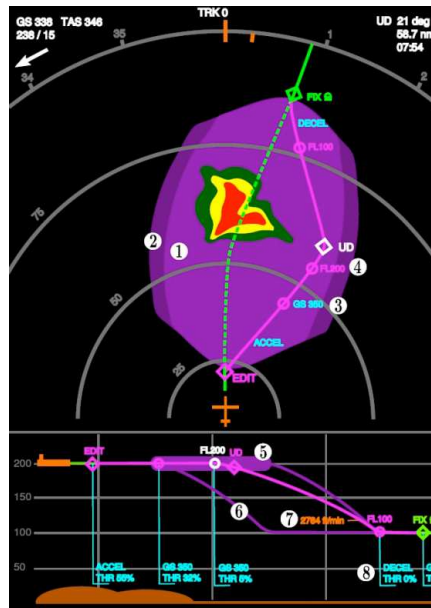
GS 336 TAS 346
238 / 15

TRK 0

UD 21 deg
58.7 nm
07:54

35
34
1

FIX 9
DECEL
FL100
75
2
1
UD
4
FL200
50
GS 350
3
ACCEL
25
EDIT

200
EDIT
FL200
UD
5
150
6
100
7
2764 ft/min
FL100
FIX
50
ACCEL THR 58%
GS 350 THR 32%
GS 350 THR 5%
8
DECEL THR 0%